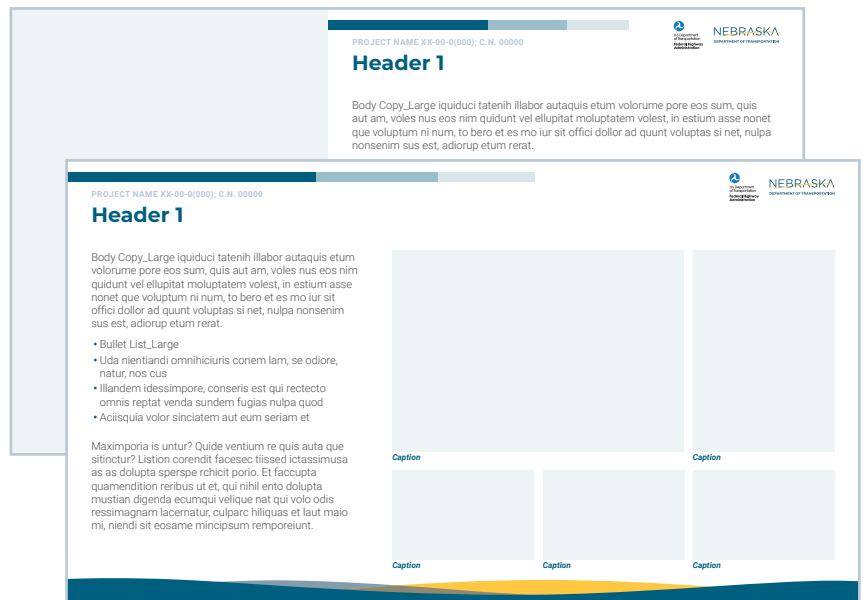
PROJECT NAME XX-00-0(000); C.N. 00000

Header 1

Body Copy_Large iquiduci tatenih illabor autaquis etum volorume pore eos sum, quis aut am, voles nus eos nim quidunt vel ellupitat moluptatem volest, in estium asse nonet que voluptum ni num, to bero et es mo iur sit offici dollor ad quunt voluptas si net, nulpa nonsenim sus est, adiorup etum rerat.

U.S. Department of Transportation
Federal Highway Administration

NEBRASKA
DEPARTMENT OF TRANSPORTATION

PROJECT NAME XX-00-0(000); C.N. 00000

Header 1

Body Copy_Large iquiduci tatenih illabor autaquis etum volorume pore eos sum, quis aut am, voles nus eos nim quidunt vel ellupitat moluptatem volest, in estium asse nonet que voluptum ni num, to bero et es mo iur sit offici dollor ad quunt voluptas si net, nulpa nonsenim sus est, adiorup etum rerat.

• Bullet List_Large
• Uda nientiandi omnihiciuris conem lam, se odiore, natur, nos cus
• Illandem idessimpore, conseris est qui rectecto omnis reptat venda sundem fugias nulpa quod
• Aciisquia volor sinciatem aut eum seriam et

Maximporia is untur? Quide ventium re quis auta que sitinctur? Listion corendit facesec tiissed ictassimusa as as dolupta sperspe rchicit porio. Et faccupta quamendition reribus ut et, qui nihil ento dolupta mustian digenda ecumqui velique nat qui volo odis ressimagnam lacernatur, culparc hiliquas et laut maio mi, niendi sit eosame mincipsum remporeiunt.

Caption

Caption

Caption

Caption

Caption

U.S. Department of Transportation
Federal Highway Administration

NEBRASKA
DEPARTMENT OF TRANSPORTATION